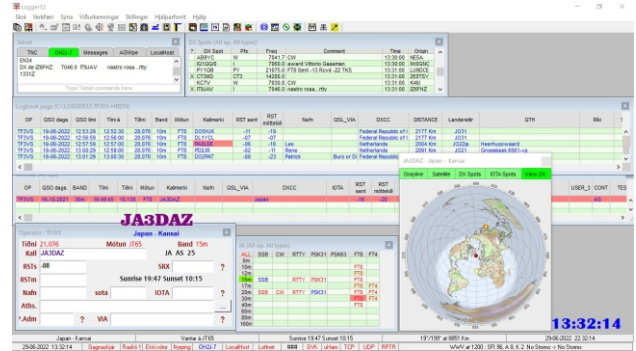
Logger32

Skjá Verkfæri Sýna Viðurkenningar Stillingar Hjálparforrit Hjálp

Telnet
TNC | OH2J-7 | Messages | AGWpe | LocalHost
EK54
DX de IZ6FHZ: 7046.0 IT9JAV nastro rosa... rtty
1331Z
Type Telnet commands here

DX Spots (All typ. All types)
| ? | DX Spot | Pfx | Freq | Comment | Time | Origin |
|---|---|---|---|---|---|---|
| | AB9YC | W | 7041.7 | CW | 13:30:00 | NE5A |
| | IQ1GGS | I | 7068.0 | award Vittorio Gassman | 13:30:00 | IW6GNC |
| | PY1NB | PY | 21075.0 | FT8 Sent -13 Rcvd -22 TKS | 13:31:00 | LU8DCE |
| X | CT3KD | CT3 | 14280.0 | | 13:31:00 | ZS3TSY |
| | K5TV | W | 7030.0 | CW | 13:30:00 | K4IU |
| X | IT9JAV | I | 7046.0 | nastro rosa... rtty | 13:31:00 | IZ6FHZ |

Logbook page (C:\JA6DDEZ\TF3VS-HBDB)
| DP | QSO dags. | QSO tími | Tími á | Tíðni | Band | Mótun | Kallmerki | RST sent | RST móttekið | Nafn | QSL_VIA | DXCC | DISTANCE | Landareitir | QTH | Ríki |
|---|---|---|---|---|---|---|---|---|---|---|---|---|---|---|---|---|
| TF3VS | 19-06-2022 | 12:53:28 | 12:52:30 | 28,076 | 10m | FT8 | DO9HJK | -11 | -19 | | | Federal Republic of G | 2177 Km | JO31 | | |
| TF3VS | 19-06-2022 | 12:56:59 | 12:56:00 | 28,076 | 10m | FT8 | DL1YDL | -07 | -07 | | | Federal Republic of G | 2177 Km | JO31 | | |
| TF3VS | 19-06-2022 | 12:57:59 | 12:57:00 | 28,076 | 10m | FT8 | PA0LDE | -06 | -16 | Leo | | Netherlands | 2004 Km | JO22ip | Heerhugowaard | |
| TF3VS | 19-06-2022 | 12:59:52 | 12:59:00 | 28,076 | 10m | FT8 | PD2JR | -02 | -10 | Rens | | Netherlands | 2091 Km | JO22ja | Groesbeek 6561 nb | |
| TF3VS | 19-06-2022 | 13:01:29 | 13:00:30 | 28,076 | 10m | FT8 | DG2PAT | -08 | -23 | Patrick | Buro or Di | Federal Republic of G | 2177 Km | JO31 | | |

| DP | QSO dags. | BAND | Tími | Tími | Mótun | Kallmerki | Nafn | QSL_VIA | DXCC | IOTA | RST sent | RST móttekið | USER_3 | CONT | TES |
|---|---|---|---|---|---|---|---|---|---|---|---|---|---|---|---|
| TF3VS | 16-10-2021 | 15m | 10:40:45 | 10:138 | FT8 | JA3DAZ | | | Japan | | -10 | -20 | | AS | |

JA3DAZ : Japan - Kansai
Grayline | Satellite | DX Spots | IOTA Spots | Vinir DX

JA3DAZ

Operator: TF3VS
Japan - Kansai
Tíðni 21,076 | Mótun JT65 | Band 15m
Kall JA3DAZ | JA AS 25
RSTs -08 | SRX
RSTm | Sunrise 19:47 Sunset 10:15
Nafn | sota | IOTA
Aths.
*Adm | VIA

JA (All typ. All types)
| ALL | SSB | CW | RTTY | PSK31 | PSK63 | FT8 | FT4 |
|---|---|---|---|---|---|---|---|
| 6m | | | | | | | |
| 10m | | | | | | FT8 | |
| 12m | | | | | | FT8 | |
| 15m | SSB | CW | RTTY | PSK31 | | FT8 | |
| 17m | | | | | | FT8 | FT4 |
| 20m | SSB | CW | RTTY | PSK31 | | FT8 | FT4 |
| 30m | | | | | | FT8 | FT4 |
| 40m | | | | | | FT8 | |
| 60m | | | | | | | |
| 80m | | | | | | | |
| 160m | | | | | | | |

Japan - Kansai | Vantar á JT65 | Sunrise 19:47 Sunset 10:15 | 19°,199° at 8851 Km

13:32:14

29-06-2022 13:32:14 | Gagnaskipti | Radio 1 | Ekki virkur | Nýsping | OH2J-7 | LocalHost | Loftnet | 888 | SNK | uHam | TCP | UDP | RPTR | WWV at 1200 : SFI 96, A 8, K 2: No Storms -> No Storms | 29-06-2022 22:32:14